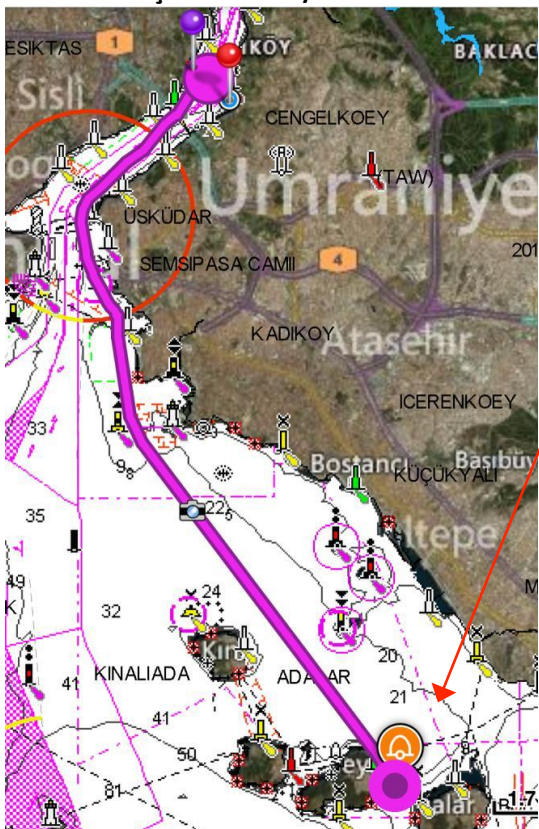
ESIKTAS
1
KÖY
BAKLAC
Sisli
CENGELKOEY
Umraniye
(TAW)
ÜSKÜDAR
SEMSIPASA CAMII
4
201
KADIKOY
Atasehir
ICERENKOEY
33
Basıbü
Bostancı
KÜÇÜKYALI
9
22
35
Altepe
49
24
K
32
20
KINALIADA
ADALAR
21
41
41
50
81
1.7